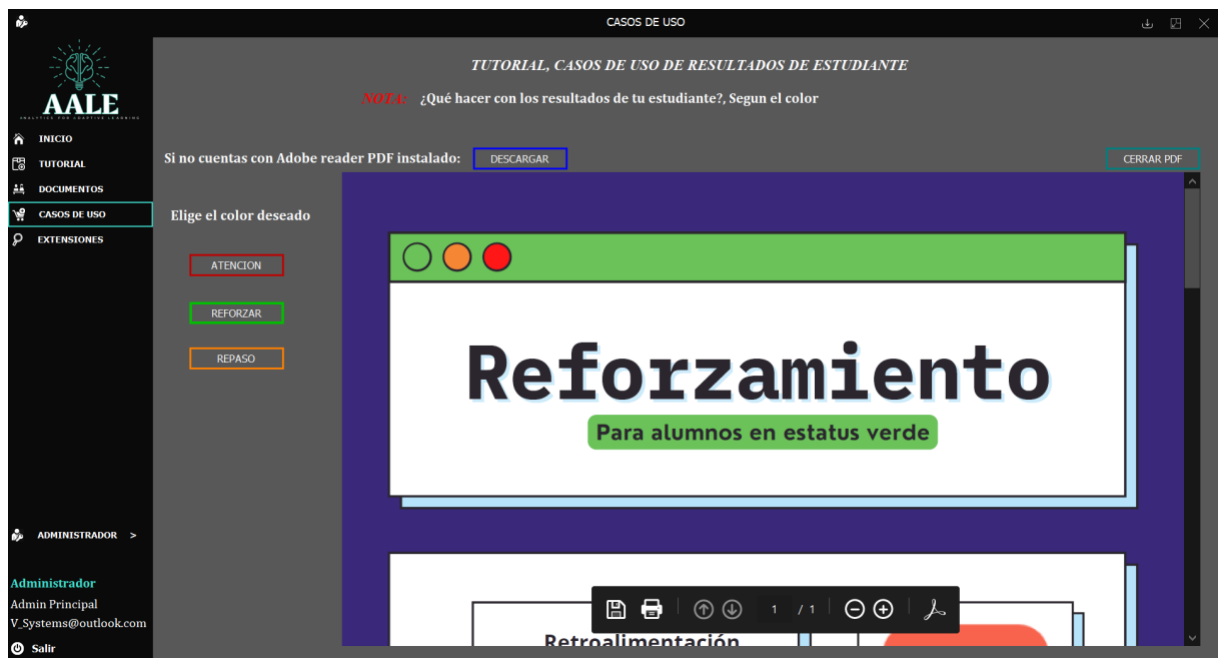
CASOS DE USO

AALE
ANALYTICS FOR ADAPTIVE LEARNING

INICIO
TUTORIAL
DOCUMENTOS
CASOS DE USO
EXTENSIONES

TUTORIAL, CASOS DE USO DE RESULTADOS DE ESTUDIANTE

NOTA: ¿Qué hacer con los resultados de tu estudiante?, Segun el color

Si no cuentas con Adobe reader PDF instalado: DESCARGAR

CERRAR PDF

Elige el color deseado

ATENCION

REFORZAR

REPASO

Reforzamiento

Para alumnos en estatus verde

Retroalimentación

1 / 1

ADMINISTRADOR >

Administrador
Admin Principal
V_Systems@outlook.com
Salir